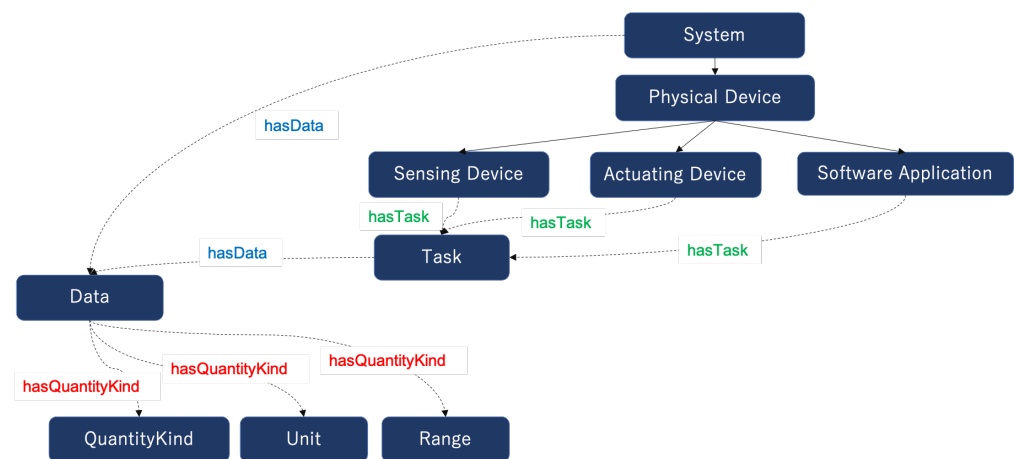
System

Physical Device

hasData

Sensing Device

Actuating Device

Software Application

hasTask

hasTask

hasData

Task

hasTask

Data

hasQuantityKind

hasQuantityKind

hasQuantityKind

QuantityKind

Unit

Range